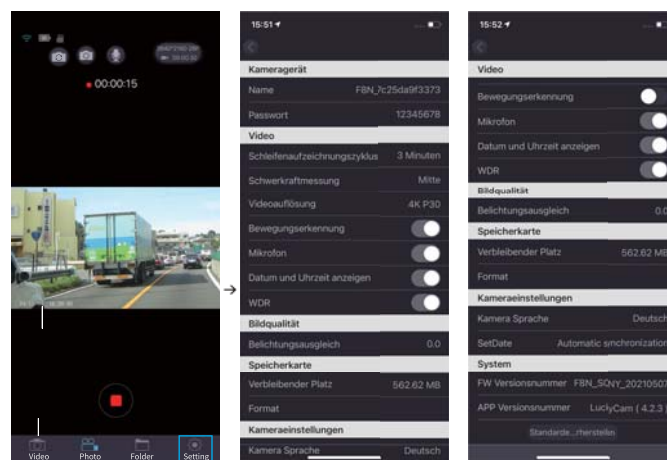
00:00:15

Video Photo Folder Setting

15:51

Kameragerät

Name F8N_7c25da9f3373

Passwort 12345678

Video

Schleifenaufzeichnungszyklus 3 Minuten

Schwerkraftmessung Mitte

Videoauflösung 4K P30

Bewegungserkennung

Mikrofon

Datum und Uhrzeit anzeigen

WDR

Bildqualität

Belichtungsausgleich 0.0

Speicherkarte

Verbleibender Platz 562.62 MB

Format

Kameraeinstellungen

Kamera Sprache Deutsch

15:52

Video

Bewegungserkennung

Mikrofon

Datum und Uhrzeit anzeigen

WDR

Bildqualität

Belichtungsausgleich 0.0

Speicherkarte

Verbleibender Platz 562.62 MB

Format

Kameraeinstellungen

Kamera Sprache Deutsch

SetDate Automatic synchronization

System

FW Versionsnummer F8N_SQNY_20210507

APP Versionsnummer LuckyCam ( 4.2.3 )

Standarde...rherstellen